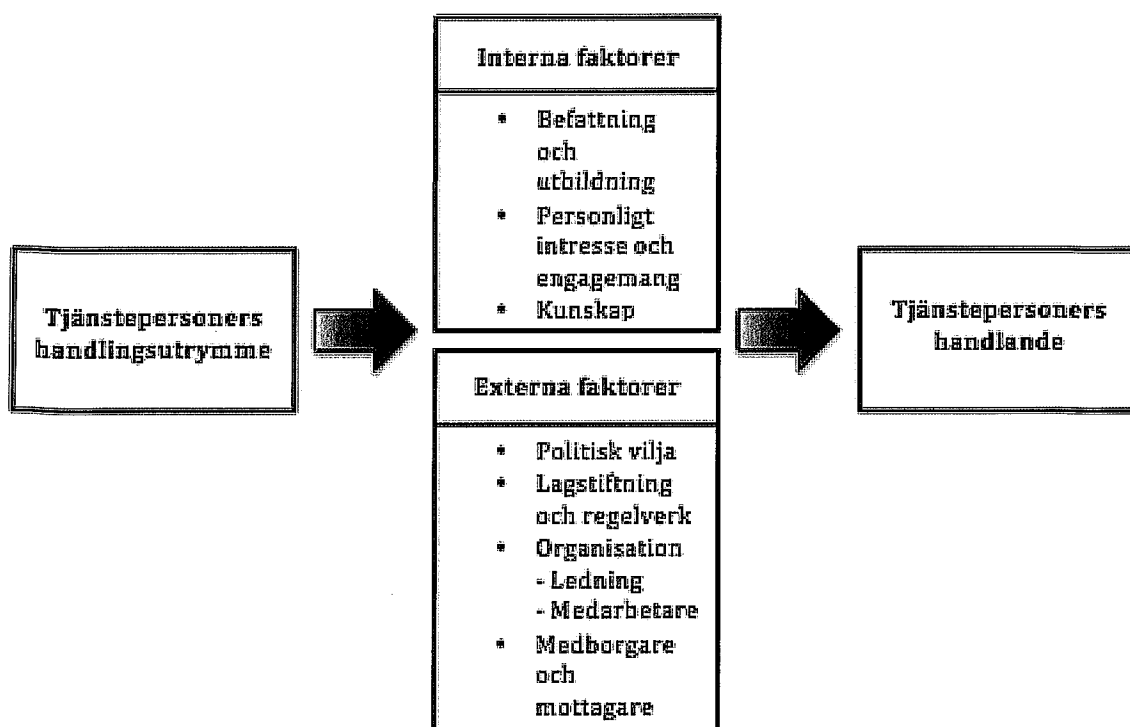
Tjänstepersoners handlingsutrymme

Interna faktorer

- Befattning och utbildning
- Personligt intresse och engagemang
- Kunskap

Externa faktorer

- Politisk vilja
- Lagstiftning och regelverk
- Organisation
  - Ledning
  - Medarbetare
- Medborgare och mottagare

Tjänstepersoners handlande